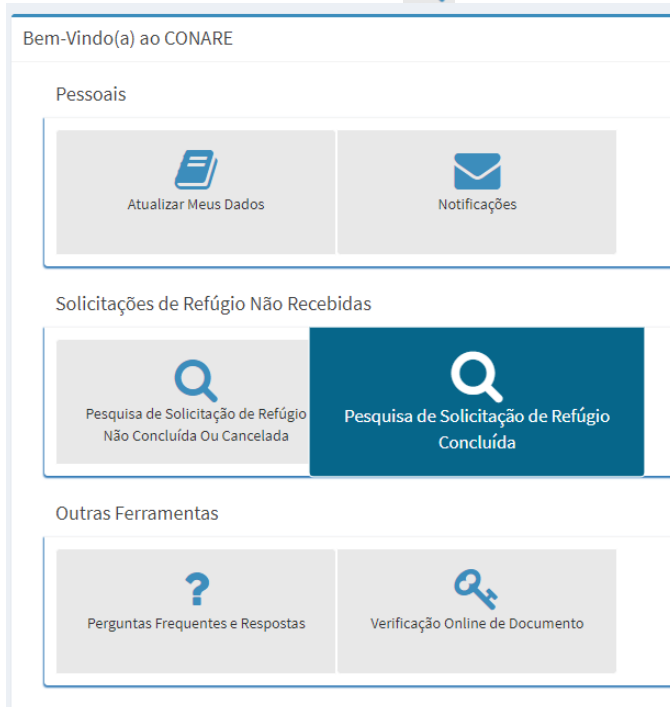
Bem-Vindo(a) ao CONARE

Pessoais

Atualizar Meus Dados

Notificações

Solicitações de Refúgio Não Recebidas

Pesquisa de Solicitação de Refúgio Não Concluída Ou Cancelada

Pesquisa de Solicitação de Refúgio Concluída

Outras Ferramentas

?

Perguntas Frequentes e Respostas

Verificação Online de Documento